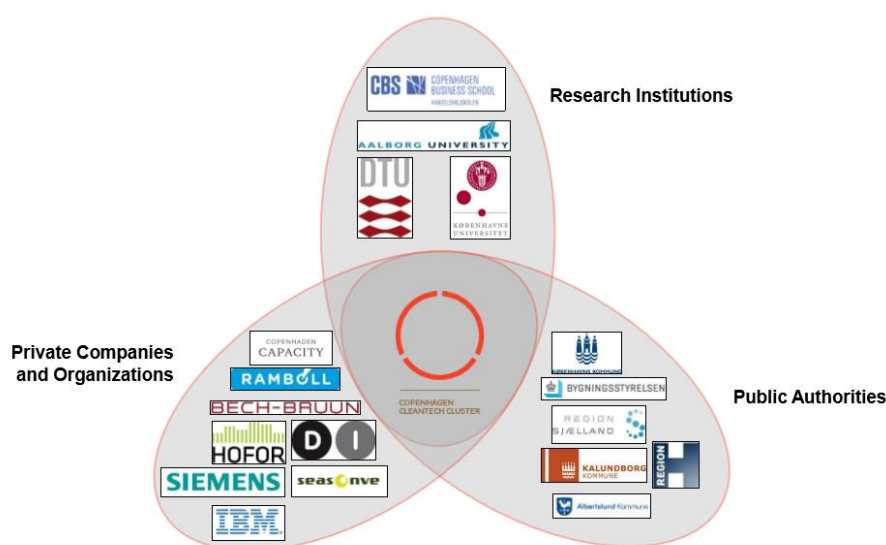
Research Institutions

CBS COPENHAGEN BUSINESS SCHOOL HANDELSHØJSKOLEN

AALBORG UNIVERSITY

DTU

KØBENHAVNS UNIVERSITET

Private Companies and Organizations

COPENHAGEN CAPACITY

RAMBOLL

BECH-BRUUN

HOFOR

DI

SIEMENS

seasnve

IBM

COPENHAGEN CLEANTECH CLUSTER

Public Authorities

KØBENHAVNS KOMMUNE

BYGNINGSSTYRELSEN

REGION SJÆLLAND

KALUNDBORG KOMMUNE

REGION H

Albertslund Kommune